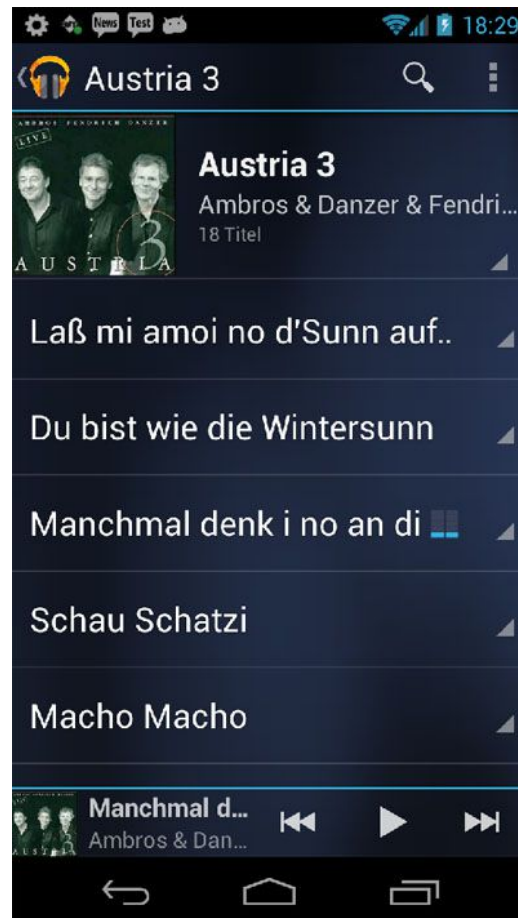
News Test 18:29

Austria 3

AMBROS FENDRICH DANZER
LIVE
AUSTRIA 3

Austria 3
Ambros & Danzer & Fendri...
18 Titel

Laß mi amoi no d'Sunn auf..

Du bist wie die Wintersunn

Manchmal denk i no an di

Schau Schatzi

Macho Macho

Manchmal d...
Ambros & Dan...